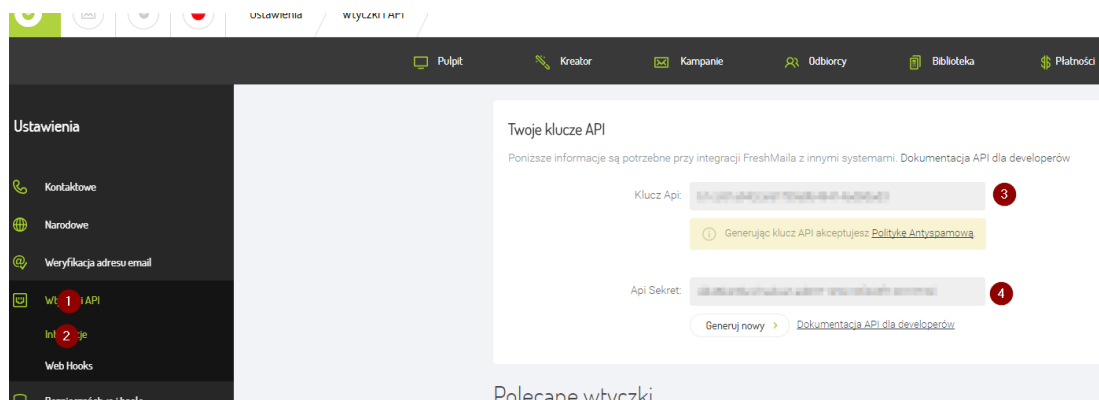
Ustawienia
Wtyczki i API

Pulpit
Kreator
Kampanie
Odbiorcy
Biblioteka
Płatności

Ustawienia

Kontaktowe
Narodowe
Weryfikacja adresu email
Wt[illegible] i API 1
Inf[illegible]cje 2
Web Hooks
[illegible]

Twoje klucze API
Poniższe informacje są potrzebne przy integracji FreshMaila z innymi systemami. Dokumentacja API dla developerów

Klucz Api: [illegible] 3

Generując klucz API akceptujesz Politykę Antyspamową

Api Sekret: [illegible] 4

Generuj nowy >
Dokumentacja API dla developerów

Polecane wtyczki